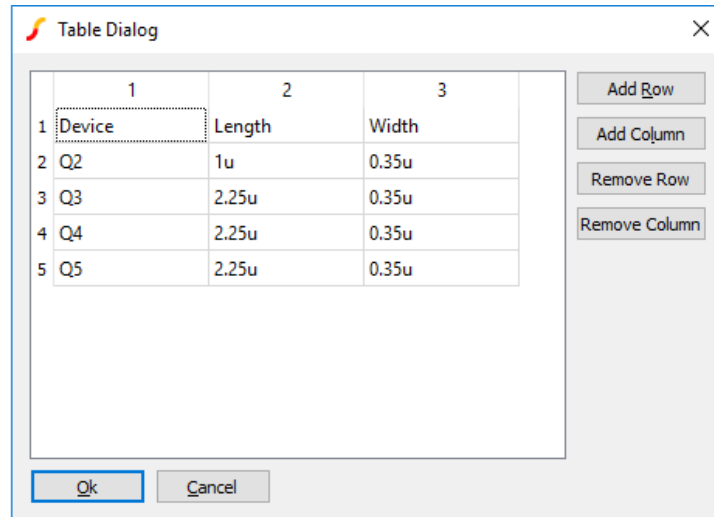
Table Dialog

| | 1 | 2 | 3 |
|---|---|---|---|
| 1 | Device | Length | Width |
| 2 | Q2 | 1u | 0.35u |
| 3 | Q3 | 2.25u | 0.35u |
| 4 | Q4 | 2.25u | 0.35u |
| 5 | Q5 | 2.25u | 0.35u |

Add Row
Add Column
Remove Row
Remove Column

Ok
Cancel